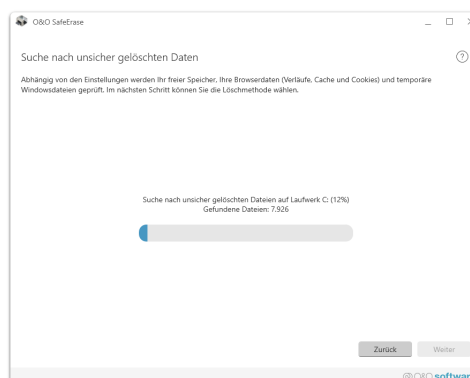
O&O SafeErase

Suche nach unsicher gelöschten Daten

?

Abhängig von den Einstellungen werden Ihr freier Speicher, Ihre Browserdaten (Verläufe, Cache und Cookies) und temporäre Windowsdateien geprüft. Im nächsten Schritt können Sie die Löschmethode wählen.

Suche nach unsicher gelöschten Dateien auf Laufwerk C: (12%)
Gefundene Dateien: 7.926

Zurück

Weiter

O&O softwar